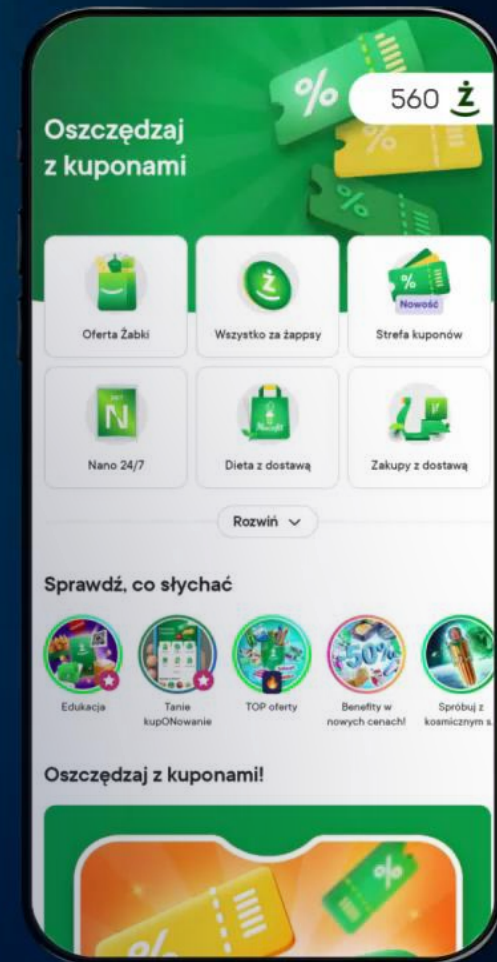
560 Ż

Oszczędzaj z kuponami

Oferta Żabki

Wszystko za żappsy

Nowość

Strefa kuponów

Nano 24/7

Dieta z dostawą

Zakupy z dostawą

Rozwiń

Sprawdź, co słychać

Edukacja

Tanie kupONowanie

TOP oferty

Benefity w nowych cenach!

Spróbuj z kosmicznym s

Oszczędzaj z kuponami!